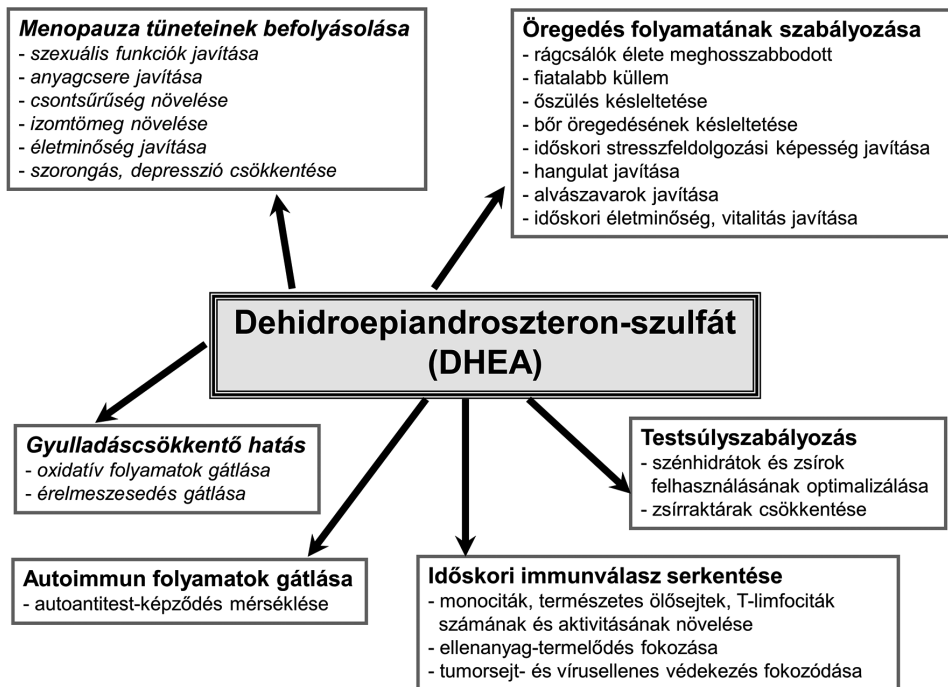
Menopauza tüneteinek befolyásolása
- szexuális funkciók javítása
- anyagcsere javítása
- csontsűrűség növelése
- izomtömeg növelése
- életminőség javítása
- szorongás, depresszió csökkentése

Öregedés folyamatának szabályozása
- rágcsálók élete meghosszabbodott
- fiatalabb küllem
- őszülés késleltetése
- bőr öregedésének késleltetése
- időskori stresszfeldolgozási képesség javítása
- hangulat javítása
- alvászavarok javítása
- időskori életminőség, vitalitás javítása

Dehidroepiandroszteron-szulfát (DHEA)

Gyulladáscsökkentő hatás
- oxidatív folyamatok gátlása
- érelmeszesedés gátlása

Testsúlyszabályozás
- szénhidrátok és zsírok felhasználásának optimalizálása
- zsírraktárak csökkentése

Autoimmun folyamatok gátlása
- autoantitest-képződés mérséklése

Időskori immunválasz serkentése
- monociták, természetes ölősejtek, T-limfociták számának és aktivitásának növelése
- ellenanyag-termelődés fokozása
- tumorsejt- és vírusellenes védekezés fokozódása